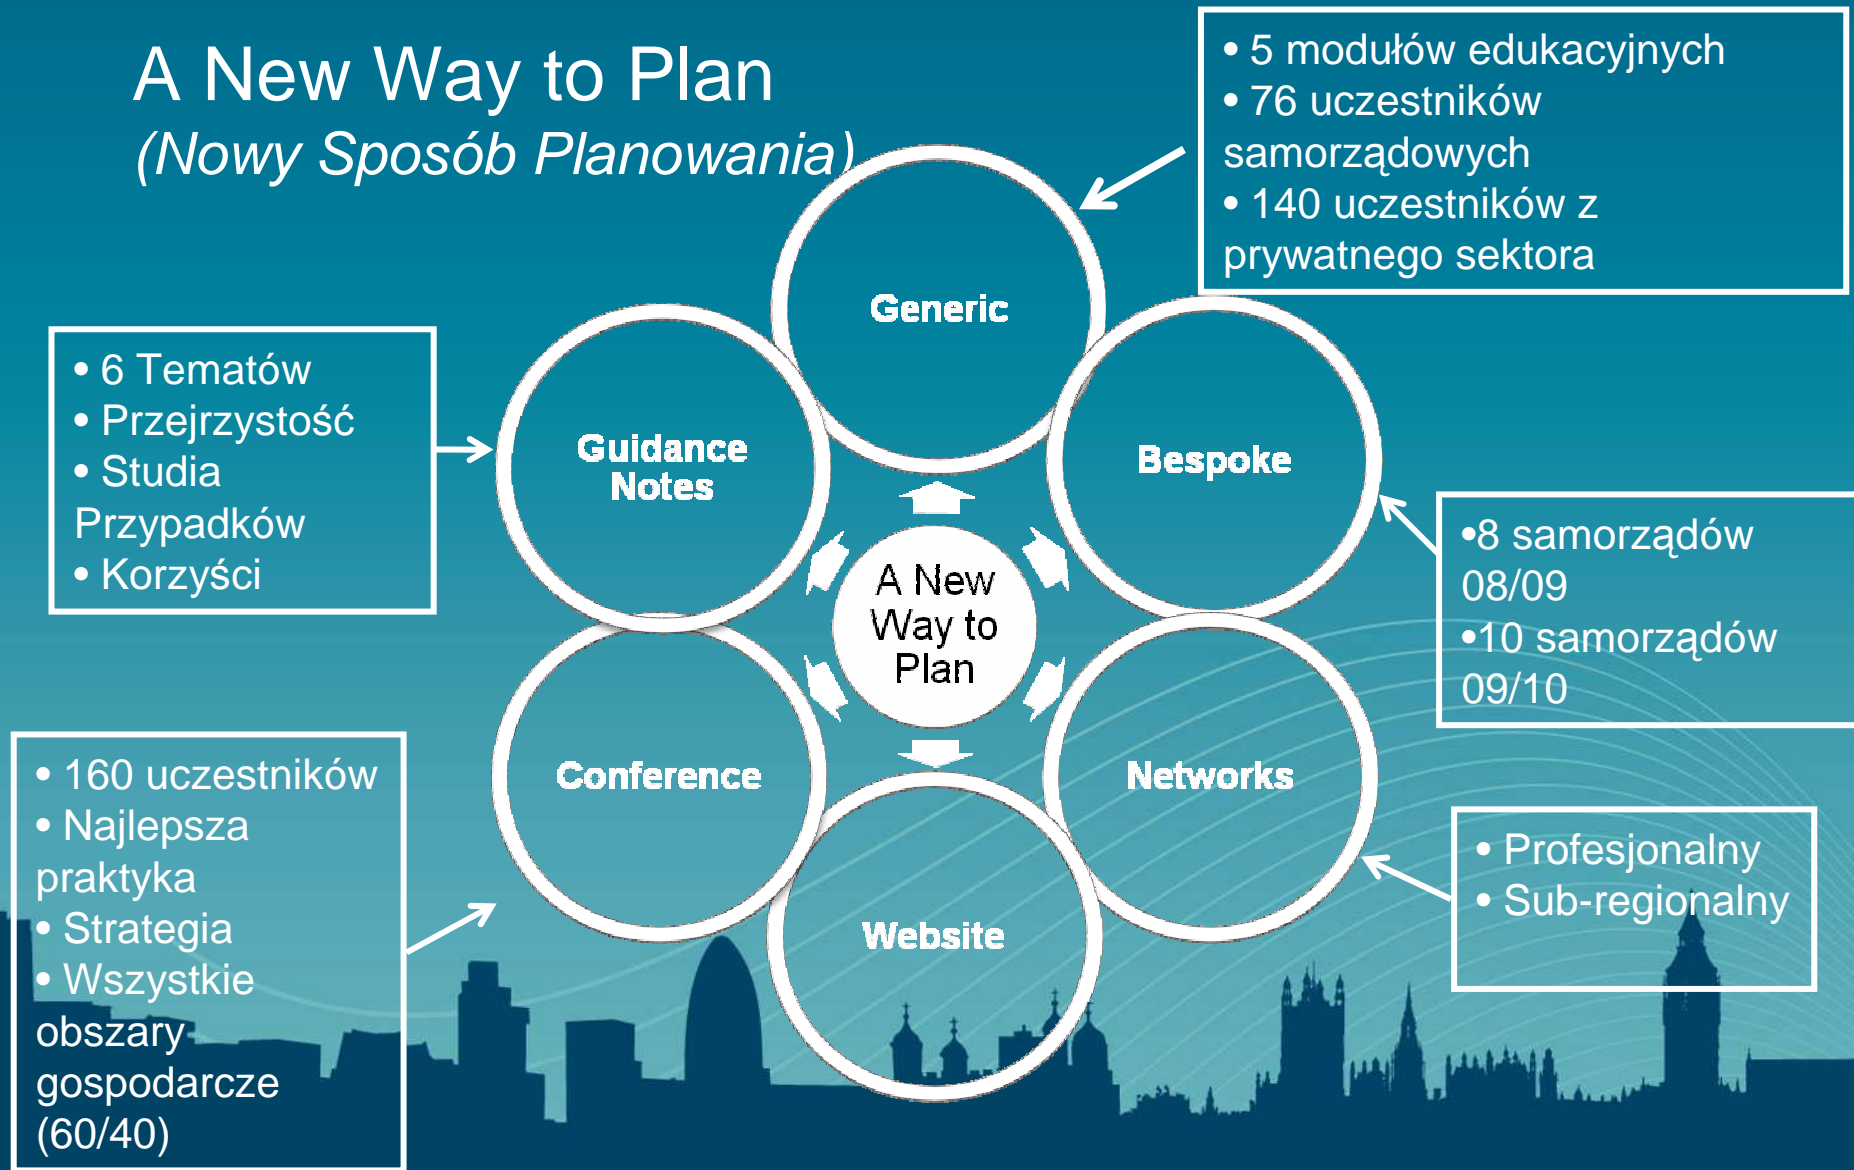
A New Way to Plan
(Nowy Sposób Planowania)

• 5 modułów edukacyjnych
• 76 uczestników samorządowych
• 140 uczestników z prywatnego sektora

• 6 Tematów
• Przejrzystość
• Studia Przypadków
• Korzyści

Generic

Guidance Notes

Bespoke

A New Way to Plan

Conference

Networks

Website

•8 samorządów 08/09
•10 samorządów 09/10

• 160 uczestników
• Najlepsza praktyka
• Strategia
• Wszystkie obszary gospodarcze (60/40)

• Profesjonalny
• Sub-regionalny